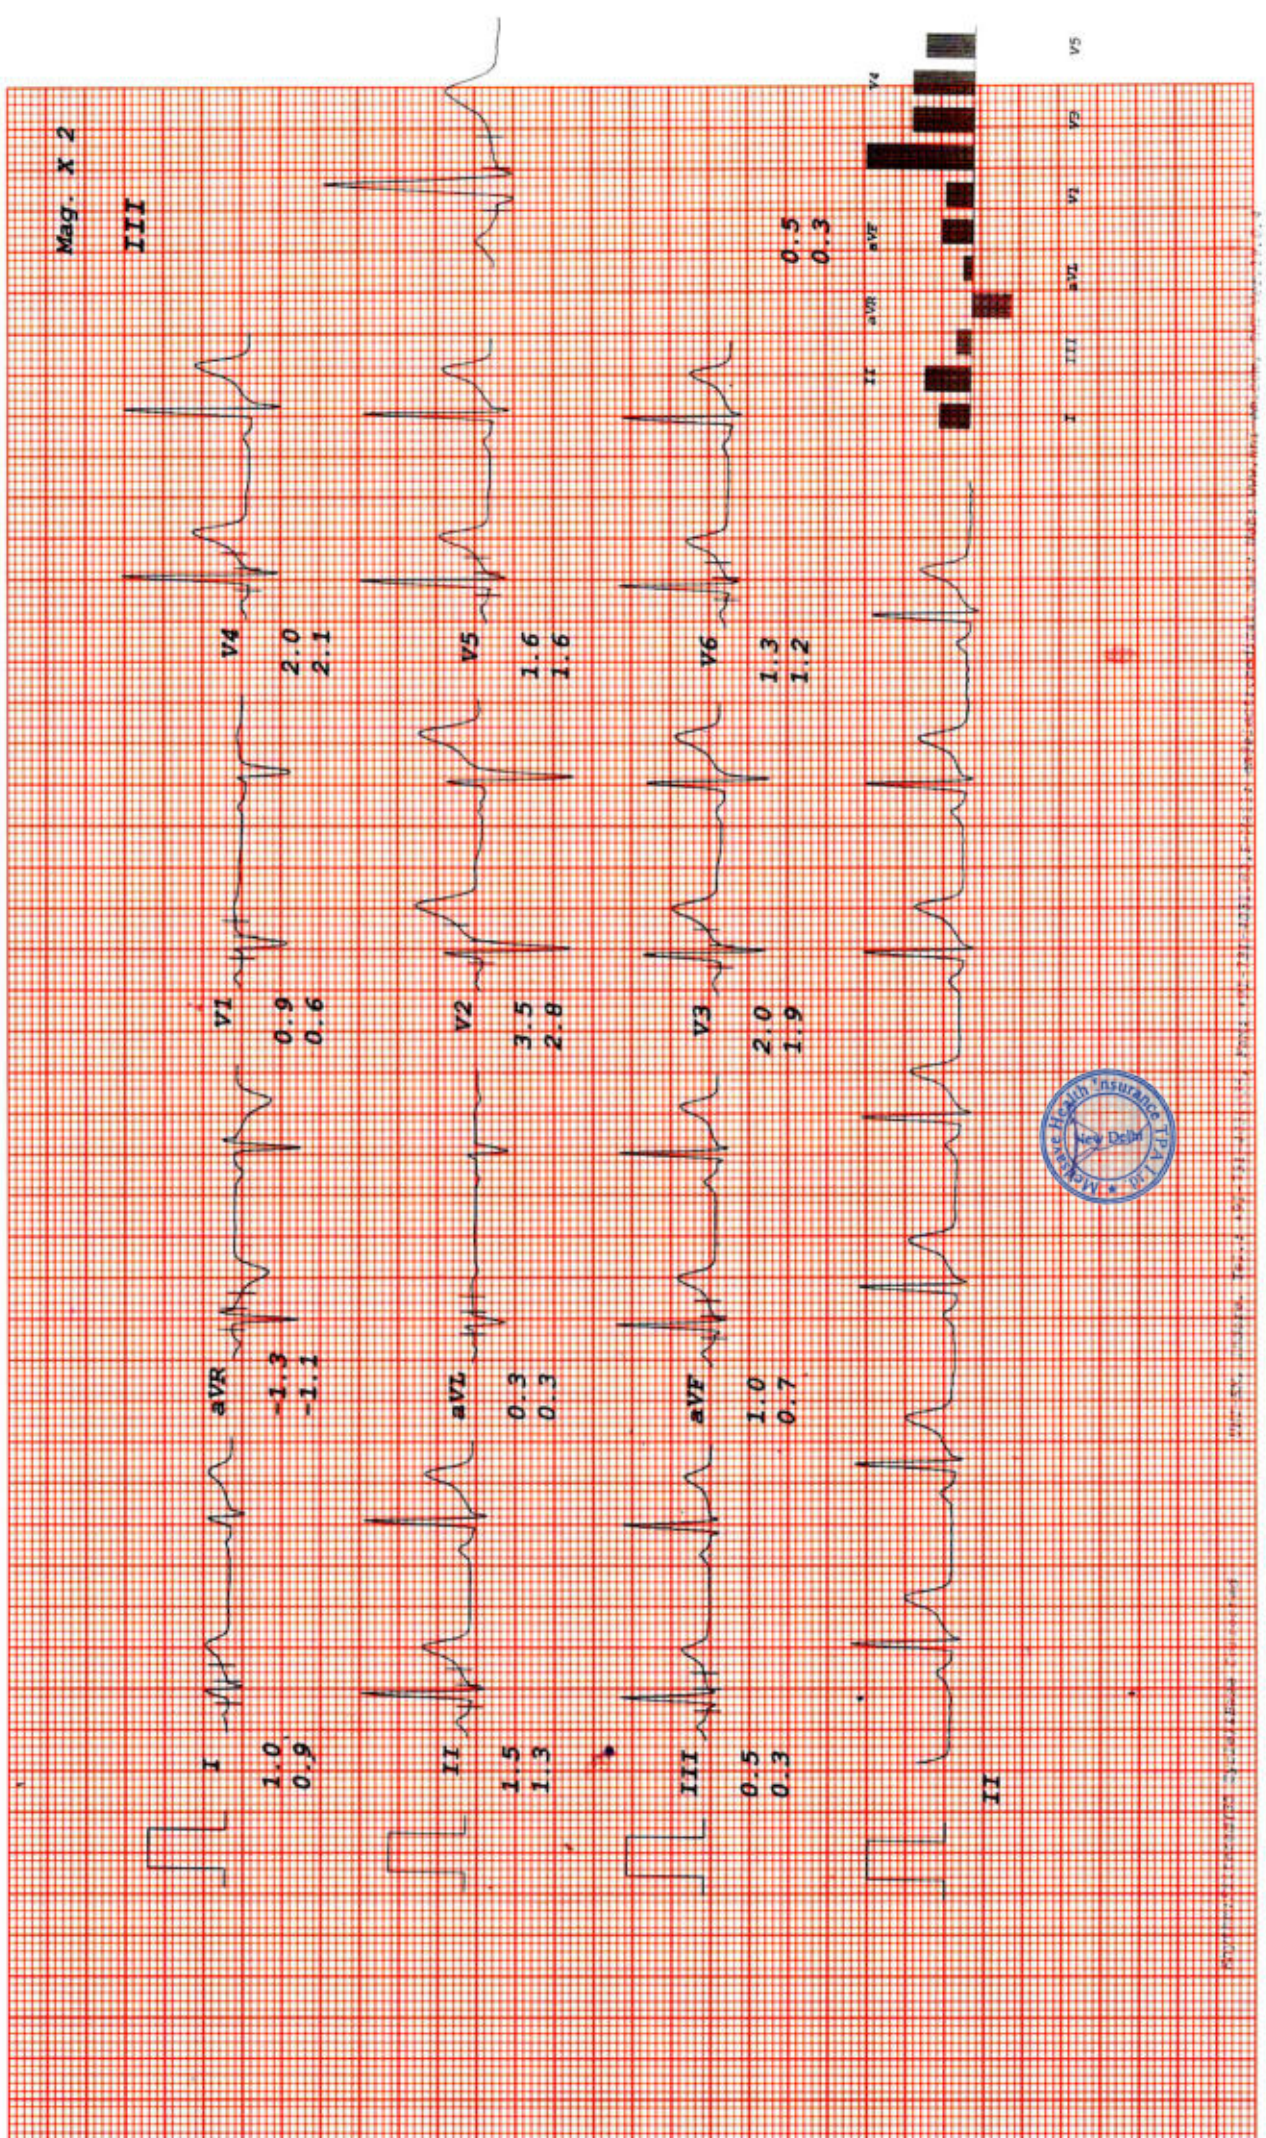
Mag. X 2
III

I
1.0
0.9

aVR
-1.3
-1.1

V1
0.9
0.6

V4
2.0
2.1

II
1.5
1.3

aVL
0.3
0.3

V2
3.5
2.8

V5
1.6
1.6

III
0.5
0.3

aVF
1.0
0.7

V3
2.0
1.9

V6
1.3
1.2

0.5
0.3

II

I II III aVR aVL aVF V1 V2 V3 V4 V5

Medsave Health Insurance TPA Ltd. New Delhi

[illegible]